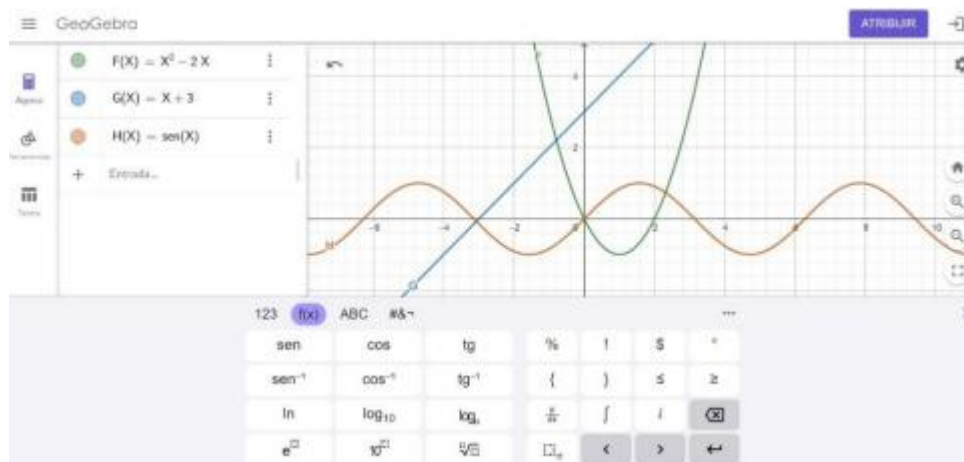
GeoGebra

ATRIBUIR

Álgebra

Ferramentas

Tabela

$F(X) = X^2 - 2X$

$G(X) = X + 3$

$H(X) = sen(X)$

Entrada...

f

h

-6 -4 -2 0 2 4 6 8 10

4

2

123 f(x) ABC #&¬

...

| sen | cos | tg |
|---|---|---|
| $sen^{-1}$ | $cos^{-1}$ | $tg^{-1}$ |
| ln | $log_{10}$ | $log_b$ |
| $e^{\square}$ | $10^{\square}$ | $\sqrt[n]{\square}$ |

| % | ! | $ | ° |
|---|---|---|---|
| { | } | ≤ | ≥ |
| $\frac{d}{dx}$ | ∫ | i | ⌫ |
| $\square_n$ | < | > | ↵ |